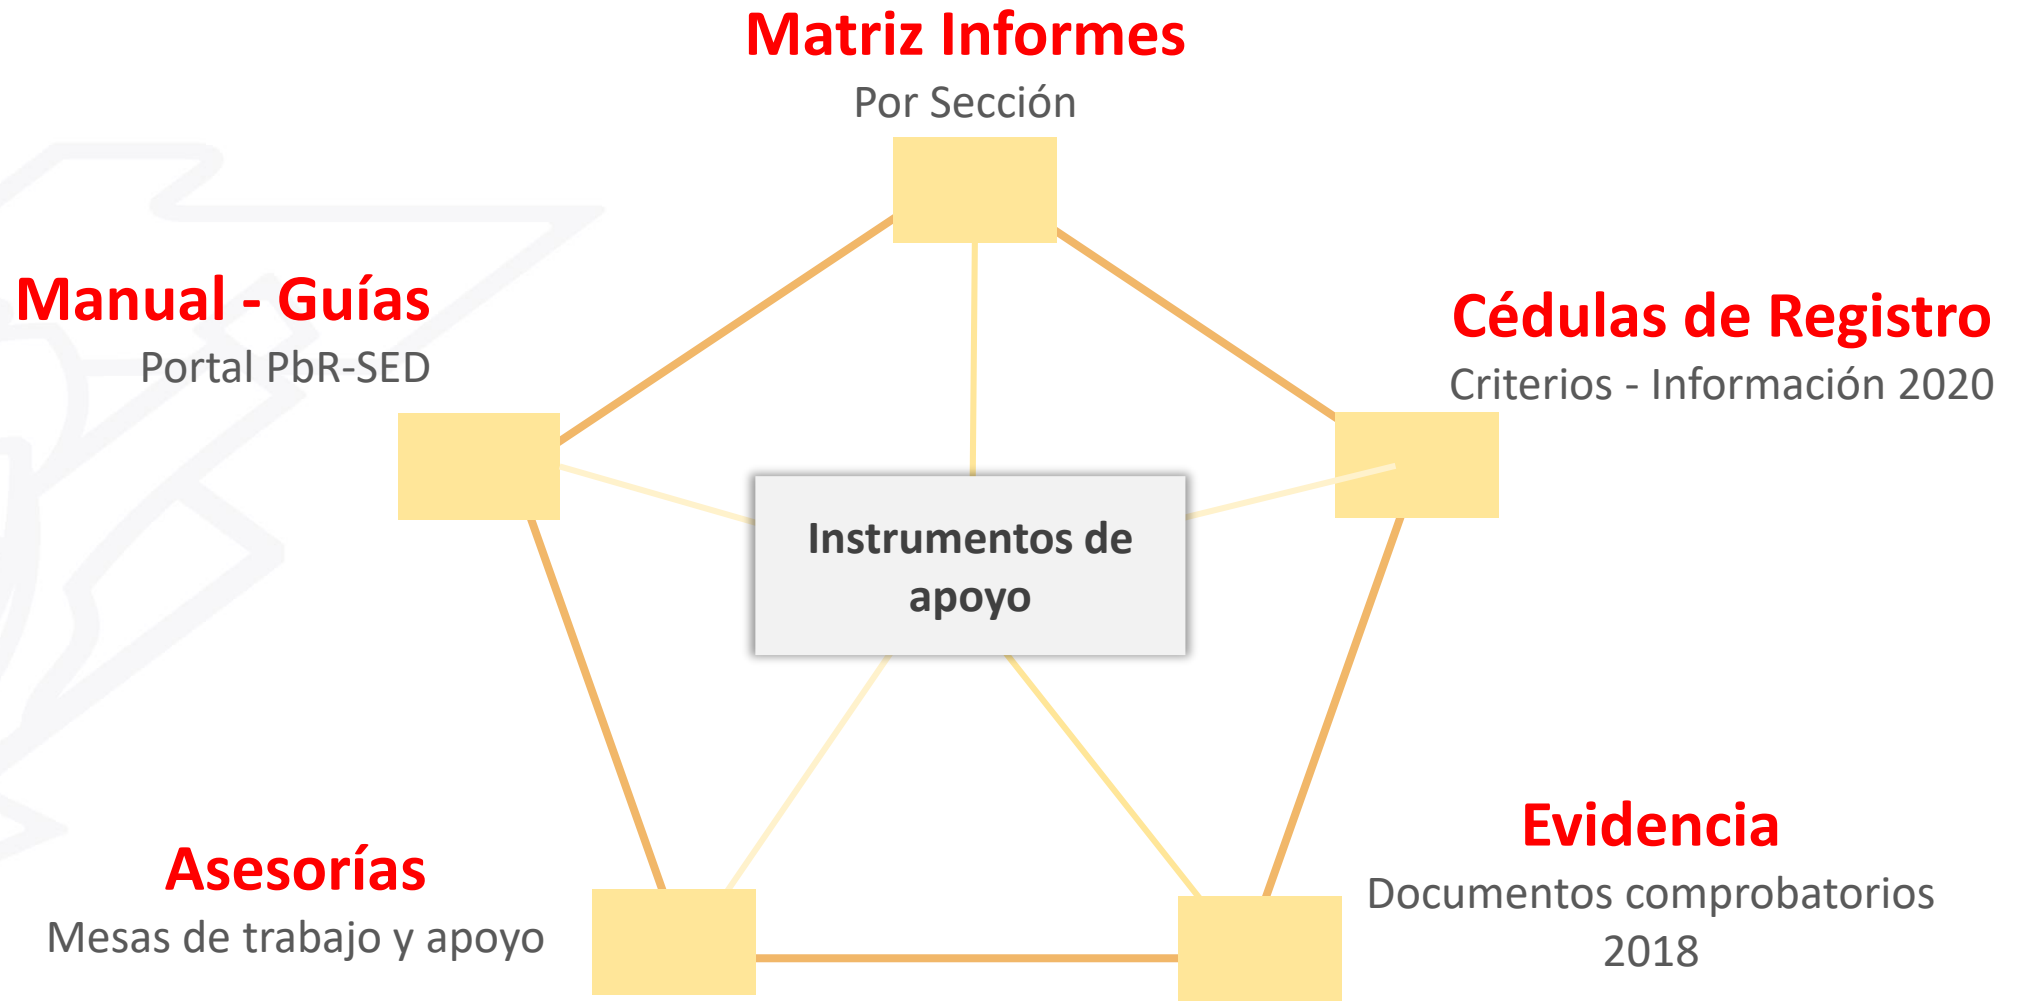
Matriz Informes
Por Sección

Manual - Guías
Portal PbR-SED

Cédulas de Registro
Criterios - Información 2020

Instrumentos de apoyo

Evidencia
Documentos comprobatorios 2018

Asesorías
Mesas de trabajo y apoyo